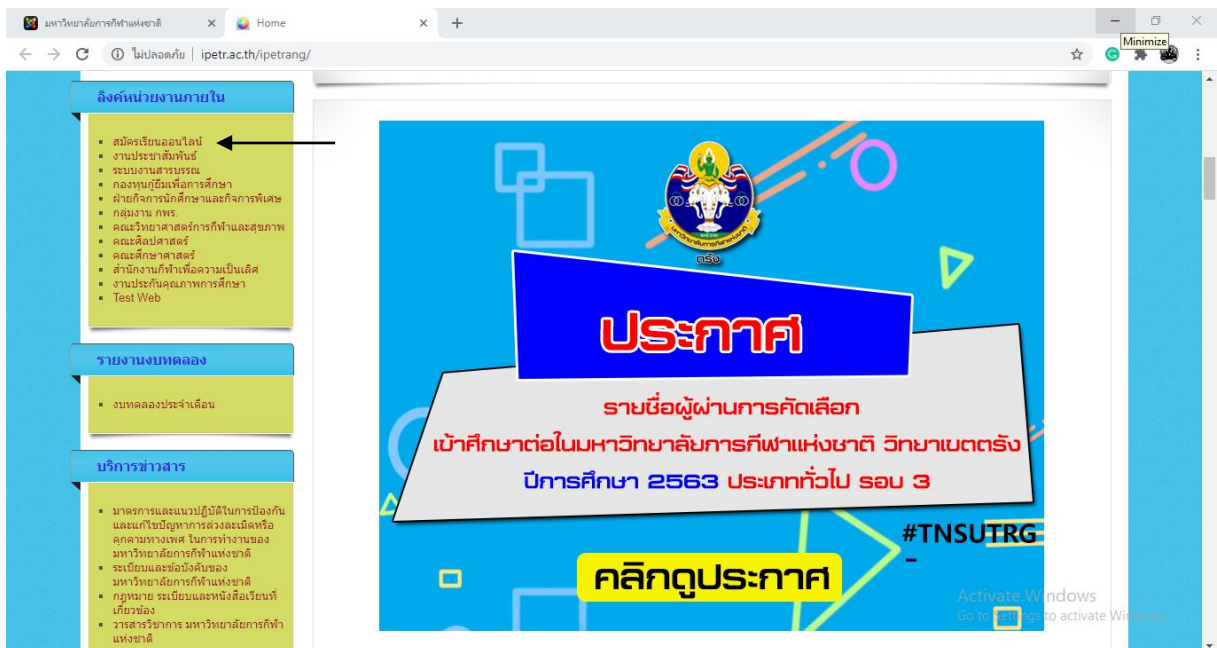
มหาวิทยาลัยการกีฬาแห่งชาติ ×
Home ×
+
Minimize
ไม่ปลอดภัย | ipetr.ac.th/ipetrang/

ลิงค์หน่วยงานภายใน

- สมัครเรียนออนไลน์
- งานประชาสัมพันธ์
- ระบบงานสารบรรณ
- กองทุนกู้ยืมเพื่อการศึกษา
- ฝ่ายกิจการนักศึกษาและกิจการพิเศษ
- กลุ่มงาน กพร.
- คณะวิทยาศาสตร์การกีฬาและสุขภาพ
- คณะศิลปศาสตร์
- คณะศึกษาศาสตร์
- สำนักงานกีฬาเพื่อความเป็นเลิศ
- งานประกันคุณภาพการศึกษา
- Test Web

รายงานงบทดลอง

- งบทดลองประจำเดือน

บริการข่าวสาร

- มาตรการและแนวปฏิบัติในการป้องกันและแก้ไขปัญหาการล่วงละเมิดหรือคุกคามทางเพศ ในการทำงานของมหาวิทยาลัยการกีฬาแห่งชาติ
- ระเบียบและข้อบังคับของมหาวิทยาลัยการกีฬาแห่งชาติ
- กฎหมาย ระเบียบและหนังสือเวียนที่เกี่ยวข้อง
- วารสารวิชาการ มหาวิทยาลัยการกีฬาแห่งชาติ

ตรัง

ประกาศ

รายชื่อผู้ผ่านการคัดเลือก
เข้าศึกษาต่อในมหาวิทยาลัยการกีฬาแห่งชาติ วิทยาเขตตรัง
ปีการศึกษา 2563 ประเภททั่วไป รอบ 3

#TNSUTRG

คลิกดูประกาศ

Activate Windows
Go to Settings to activate Windows.